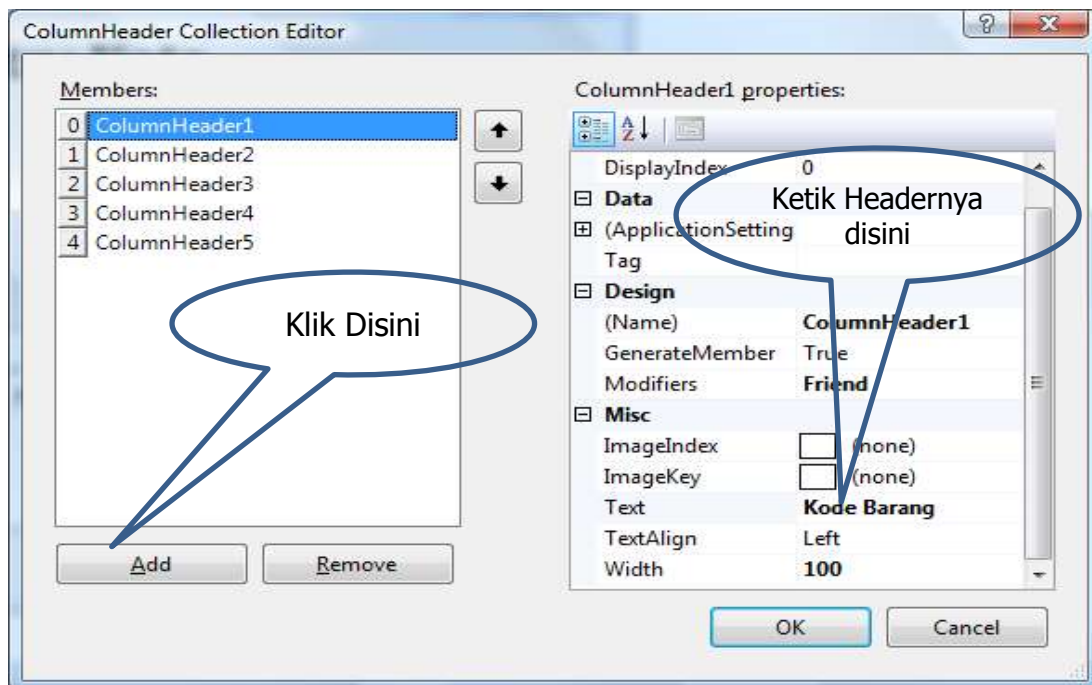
ColumnHeader Collection Editor

?

X

Members:

0 ColumnHeader1
1 ColumnHeader2
2 ColumnHeader3
3 ColumnHeader4
4 ColumnHeader5

Klik Disini

Add

Remove

ColumnHeader1 properties:

| | |
|---|---|
| DisplayIndex | 0 |
| ⊟ Data | |
| ⊞ (ApplicationSetting | |
| Tag | |
| ⊟ Design | |
| (Name) | ColumnHeader1 |
| GenerateMember | True |
| Modifiers | Friend |
| ⊟ Misc | |
| ImageIndex | (none) |
| ImageKey | (none) |
| Text | Kode Barang |
| TextAlign | Left |
| Width | 100 |

Ketik Headernya disini

OK

Cancel